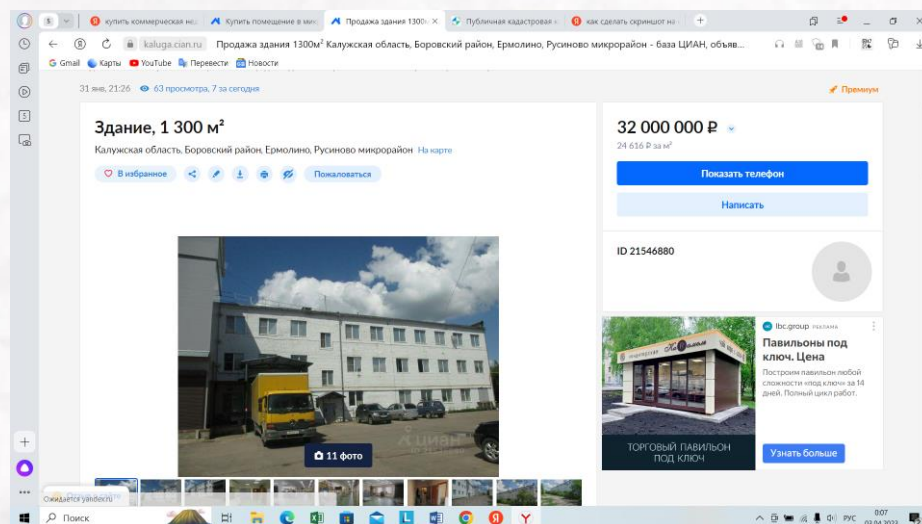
купить коммерческая не
Купить помещение в мо
Продажа здания 1300
Публичная кадастровая
как сделать скриншот на

kaluga.cian.ru Продажа здания 1300м² Калужская область, Боровский район, Ермолино, Русиново микрорайон - база ЦИАН, объяв...

Gmail Карты YouTube Перевести Новости

31 янв, 21:26 63 просмотра, 7 за сегодня

Премиум

Здание, 1 300 м²

Калужская область, Боровский район, Ермолино, Русиново микрорайон На карте

В избранное Пожаловаться

11 фото

32 000 000 ₽

24 616 ₽ за м²

Показать телефон

Написать

ID 21546880

lbc.group РЕКЛАМА

Павильоны под ключ. Цена

Построим павильон любой сложности «под ключ» за 14 дней. Полный цикл работ.

ТОРГОВЫЙ ПАВИЛЬОН ПОД КЛЮЧ

Узнать больше

Ожидается yandex.ru

Поиск

РУС 0:07 02.04.2022